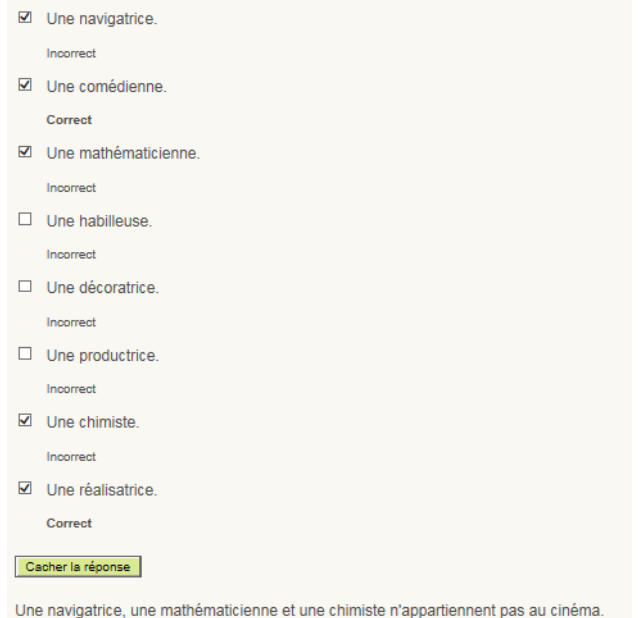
☑ Une navigatrice.

Incorrect

☑ Une comédienne.

Correct

☑ Une mathématicienne.

Incorrect

☐ Une habilleuse.

Incorrect

☐ Une décoratrice.

Incorrect

☐ Une productrice.

Incorrect

☑ Une chimiste.

Incorrect

☑ Une réalisatrice.

Correct

Cacher la réponse

Une navigatrice, une mathématicienne et une chimiste n'appartiennent pas au cinéma.